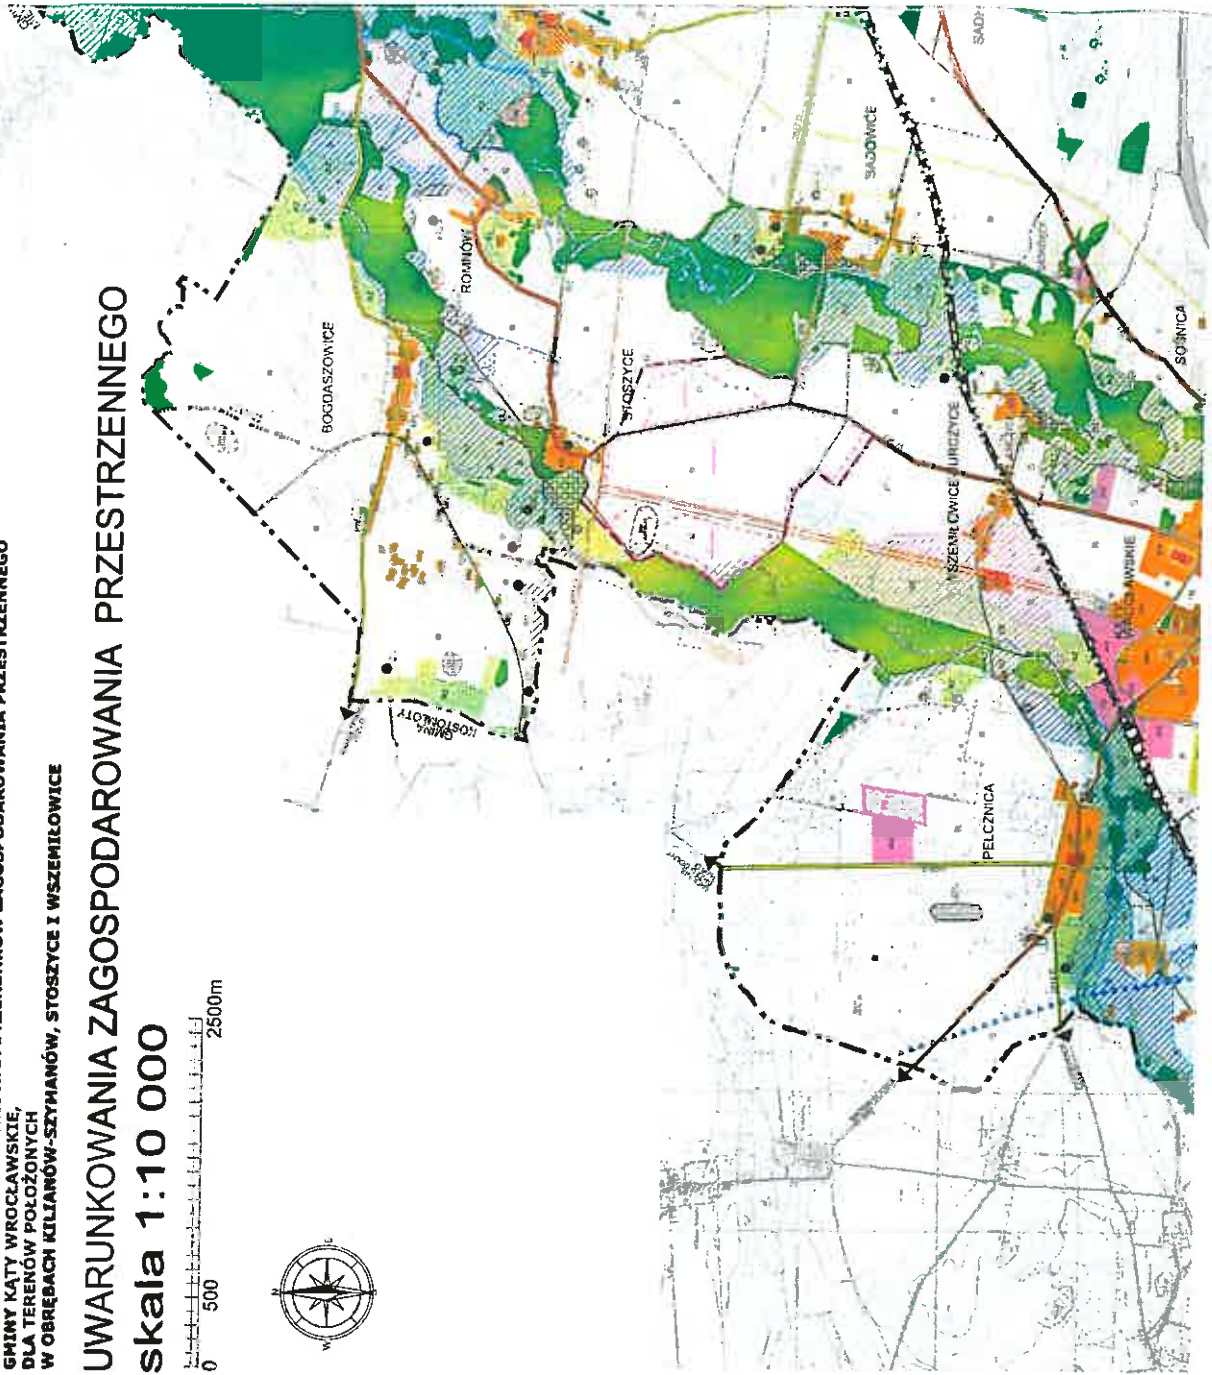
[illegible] ZAGOSPODAROWANIA PRZESTRZENNEGO
GMINY KĄTY WROCŁAWSKIE,
DLA TERENÓW POŁOŻONYCH
W OBRĘBACH KILIANÓW-SZYMANÓW, STOSZYCE I WSZEMIŁOWICE

UWARUNKOWANIA ZAGOSPODAROWANIA PRZESTRZENNEGO

skala 1:10 000

0 500 2500m

BOGDASZOWICE
ROMNÓW
STOSZYCE
SADOWICE
SOŚNICA
WSZEMIŁOWICE
JURCZYCE
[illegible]AWSKIE
PEŁCZNICA
GMINA KOSTOMŁOTY
SAD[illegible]